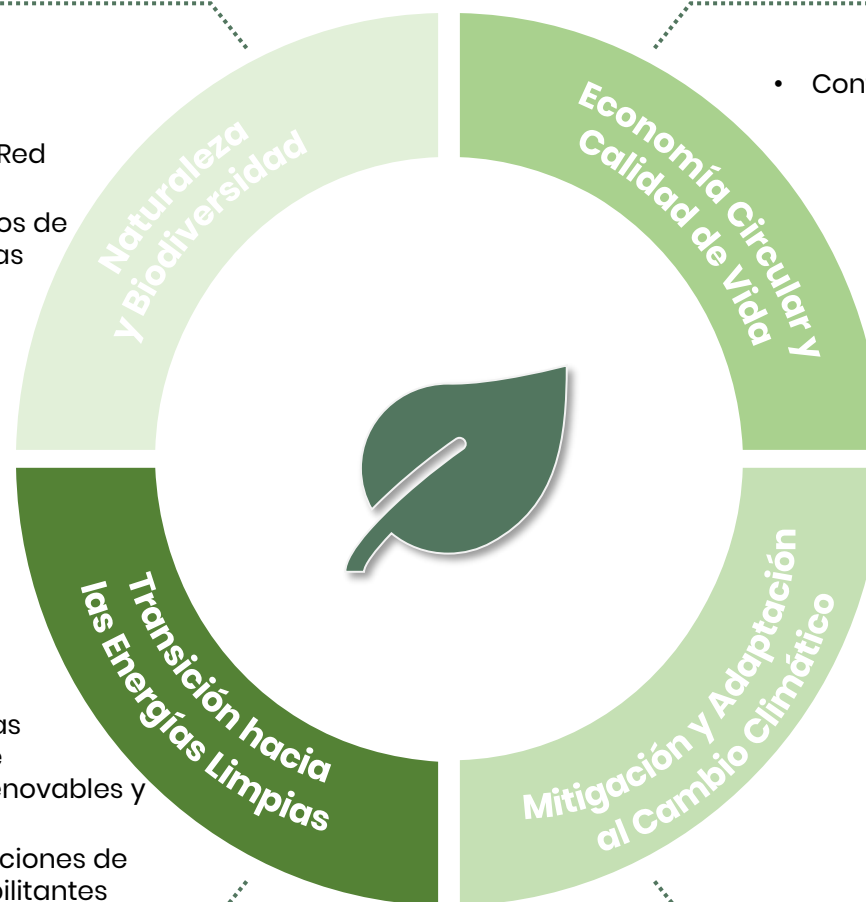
Red

os de
as

Naturaleza
y Biodiversidad

• Con

Economía Circular y
Calidad de Vida

as
e
enovables y

ciones de
bilitantes

Transición hacia
las Energías Limpias

Mitigación y Adaptación
al Cambio Climático